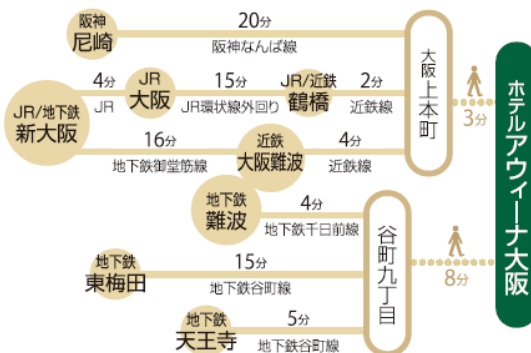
阪神
尼崎
20分
阪神なんば線

JR/地下鉄
新大阪
4分
JR
JR
大阪
15分
JR環状線外回り
JR/近鉄
鶴橋
2分
近鉄線

16分
地下鉄御堂筋線
近鉄
大阪難波
4分
近鉄線

大阪上本町
3分

ホテルアウィーナ大阪

地下鉄
難波
4分
地下鉄千日前線

地下鉄
東梅田
15分
地下鉄谷町線

地下鉄
天王寺
5分
地下鉄谷町線

谷町九丁目
8分